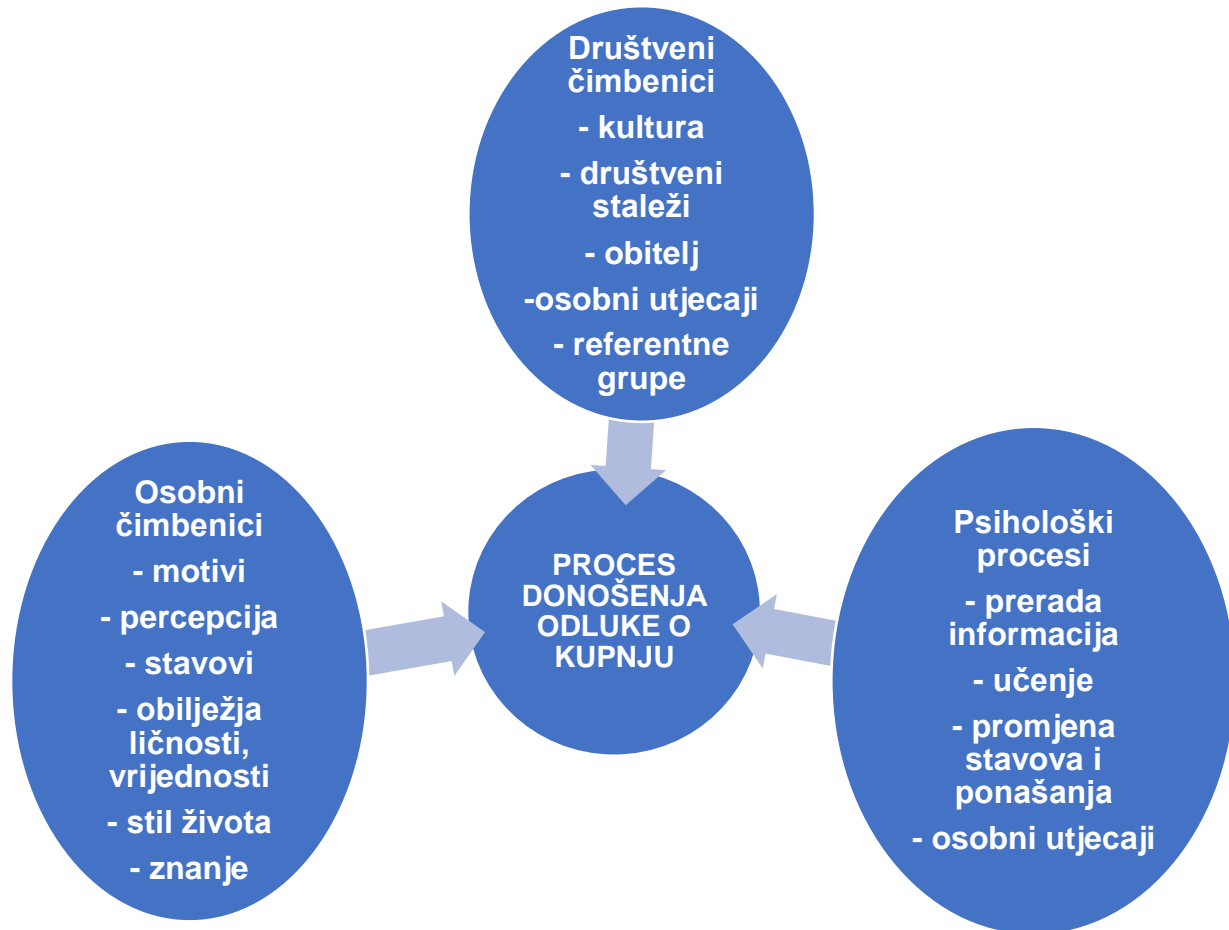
Društveni čimbenici

- kultura

- društveni staleži

- obitelj

-osobni utjecaji

- referentne grupe

Osobni čimbenici

- motivi

- percepcija

- stavovi

- obilježja ličnosti, vrijednosti

- stil života

- znanje

PROCES DONOŠENJA ODLUKE O KUPNJU

Psihološki procesi

- prerada informacija

- učenje

- promjena stavova i ponašanja

- osobni utjecaji